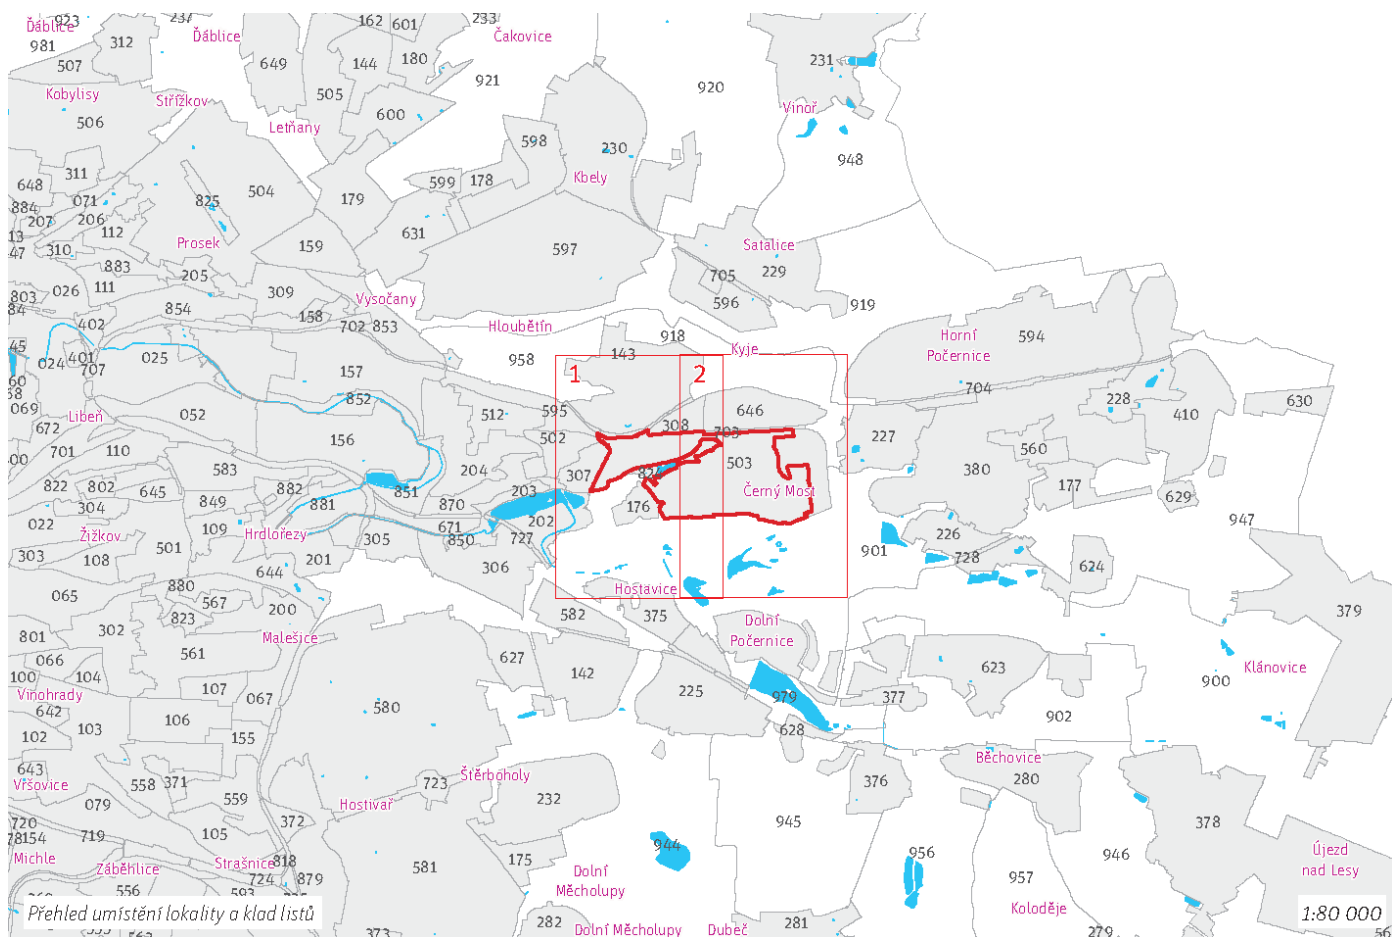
Ďáblice 923
981
237
Ďáblice
312
162 601
233
Čakovice
507
649
144 180
921
920
231
Kobylisy
Střížkov
505
Vinoř
506
Letňany
600
598
230
948
648
311
504
179
599 178
Kbely
884
071
825
207
206
13
112
631
47
310
Prosek
159
597
Satalice
883
705 229
205
803
026
111
309
596
919
84
854
Vysočany
158
402
702 853
Hloubětín
918
45
Kyje
Horní
594
401
143
024
025
958
Počernice
707
1
2
60
157
704
58
852
228
630
069
595
646
410
Liběň
052
512
672
308
156
502
227
00
701
110
703
560
503
380
583
204
307
324
Černý Most
177
822
802
882
629
645
851
203
849
870
304
881
176
947
022
109
671
202
226
Žižkov
Hrdlořezy
727
305
501
850
901
303
728
108
201
306
624
644
880
Hostavice
065
567
200
582
379
823
375
801
302
Malešice
Dolní
561
627
Počernice
066
623
142
Klánovice
100
104
107
900
Vinohrady
067
225
377
642
580
979
902
106
103
628
102
155
Běchovice
643
723
Štěrboholy
280
Vršovice
558 371
376
232
559
079
Hostivař
378
945
720
372
105
944
946
Újezd
7154
719
956
nad Lesy
Michle
Strašnice
818
175
Záběhlice
581
Dolní
957
724
879
Měcholupy
556
593
Koloděje
Přehled umístění lokality a klad listů
1:80 000
282
281
373
Dolní Měcholupy
Dubeč
279